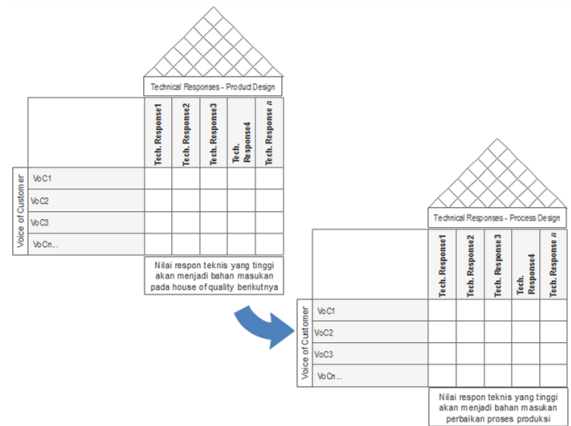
Technical Responses - Product Design

| | Tech. Response1 | Tech. Response2 | Tech. Response3 | Tech. Response4 | Tech. Response n |
|---|---|---|---|---|---|
| VoC1 | | | | | |
| VoC2 | | | | | |
| VoC3 | | | | | |
| VoCn... | | | | | |

Voice of Customer

Nilai respon teknis yang tinggi akan menjadi bahan masukan pada house of quality berikutnya

Technical Responses - Process Design

| | Tech. Response1 | Tech. Response2 | Tech. Response3 | Tech. Response4 | Tech. Response n |
|---|---|---|---|---|---|
| VoC1 | | | | | |
| VoC2 | | | | | |
| VoC3 | | | | | |
| VoCn... | | | | | |

Voice of Customer

Nilai respon teknis yang tinggi akan menjadi bahan masukan perbaikan proses produksi